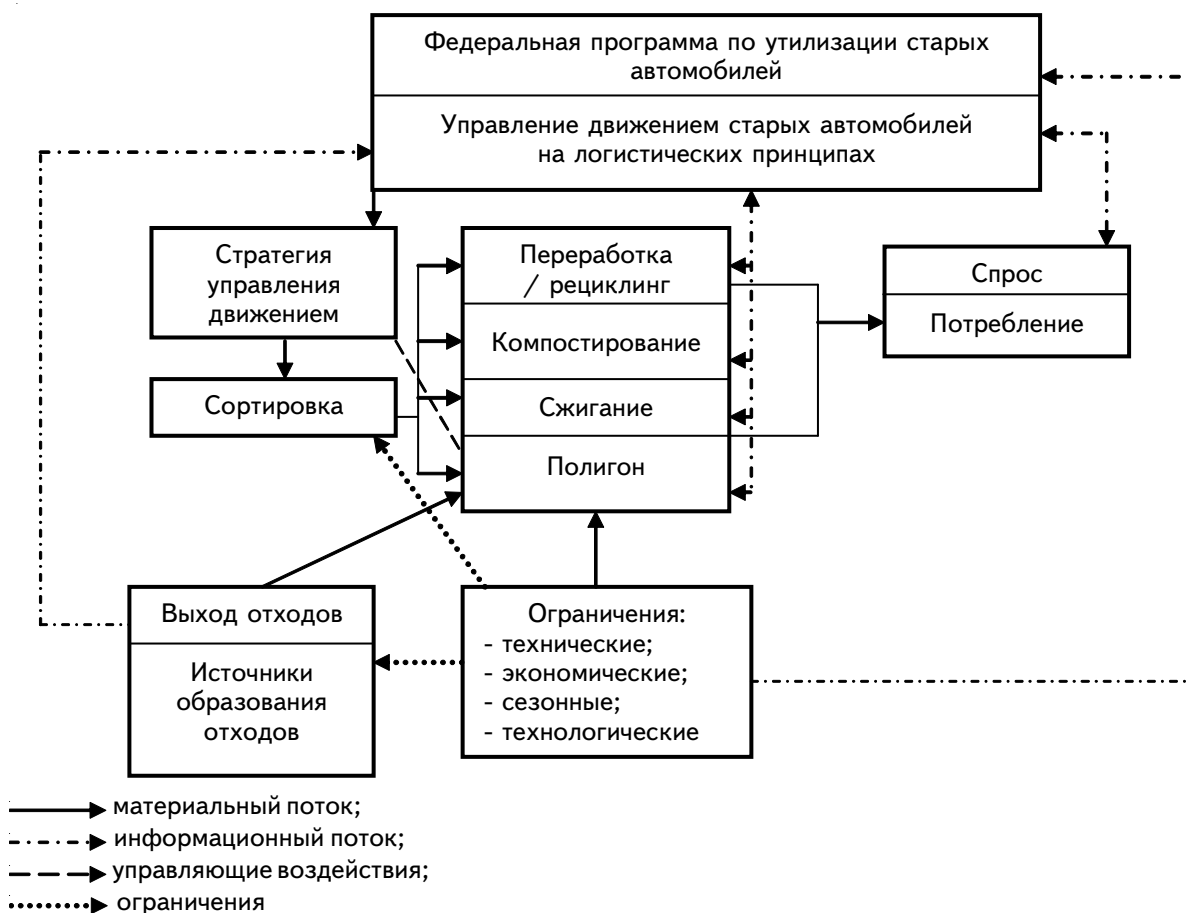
Федеральная программа по утилизации старых автомобилей

Управление движением старых автомобилей на логистических принципах

Стратегия управления движением

Сортировка

Переработка / рециклинг

Компостирование

Сжигание

Полигон

Спрос

Потребление

Выход отходов

Источники образования отходов

Ограничения:
- технические;
- экономические;
- сезонные;
- технологические

материальный поток;
информационный поток;
управляющие воздействия;
ограничения